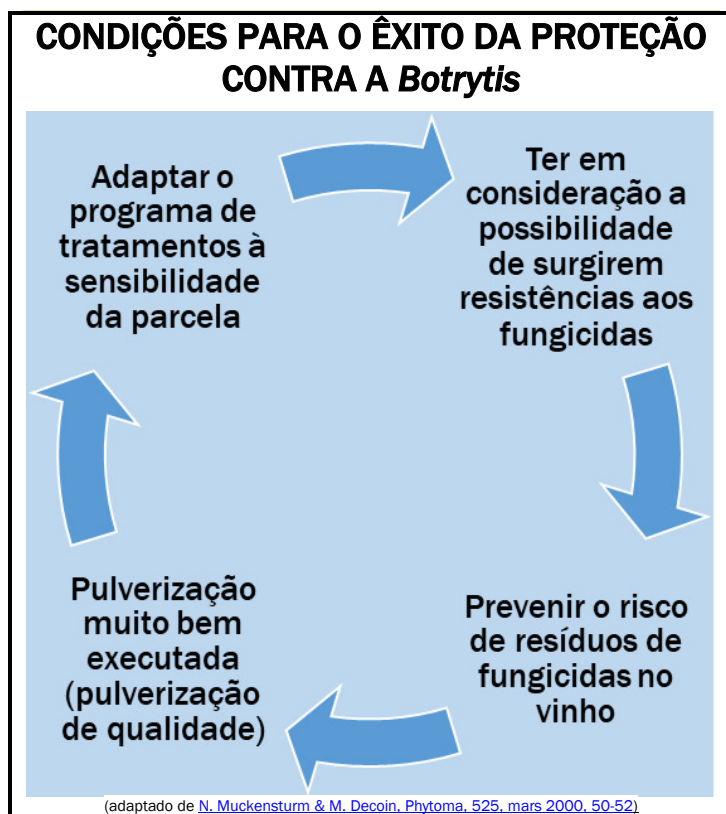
CONDIÇÕES PARA O ÊXITO DA PROTEÇÃO CONTRA A *Botrytis*

Adaptar o programa de tratamentos à sensibilidade da parcela

Ter em consideração a possibilidade de surgirem resistências aos fungicidas

Prevenir o risco de resíduos de fungicidas no vinho

Pulverização muito bem executada (pulverização de qualidade)

(adaptado de N. Muckensturm & M. Decoin, Phytoma, 525, mars 2000, 50-52)